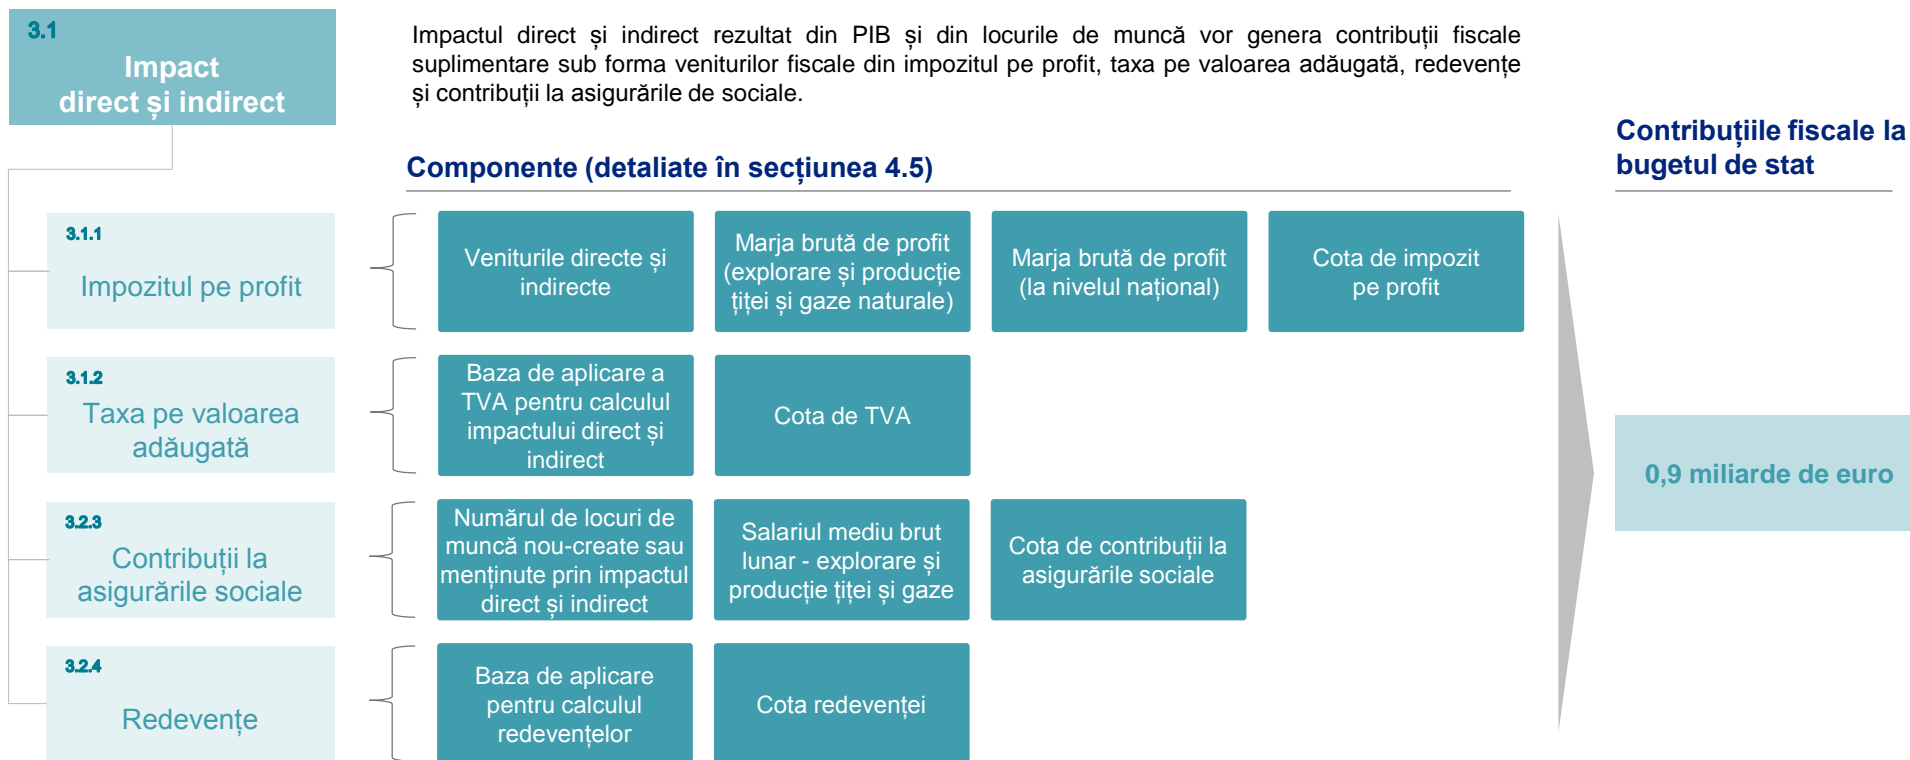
3.1
Impact direct și indirect

Impactul direct și indirect rezultat din PIB și din locurile de muncă vor genera contribuții fiscale suplimentare sub forma veniturilor fiscale din impozitul pe profit, taxa pe valoarea adăugată, redevențe și contribuții la asigurările de sociale.

Componente (detaliate în secțiunea 4.5)

Contribuțiile fiscale la bugetul de stat

3.1.1
Impozitul pe profit

Veniturile directe și indirecte

Marja brută de profit (explorare și producție țiței și gaze naturale)

Marja brută de profit (la nivelul național)

Cota de impozit pe profit

3.1.2
Taxa pe valoarea adăugată

Baza de aplicare a TVA pentru calculul impactului direct și indirect

Cota de TVA

0,9 miliarde de euro

3.2.3
Contribuții la asigurările sociale

Numărul de locuri de muncă nou-create sau menținute prin impactul direct și indirect

Salariul mediu brut lunar - explorare și producție țiței și gaze

Cota de contribuții la asigurările sociale

3.2.4
Redevențe

Baza de aplicare pentru calculul redevențelor

Cota redevenței